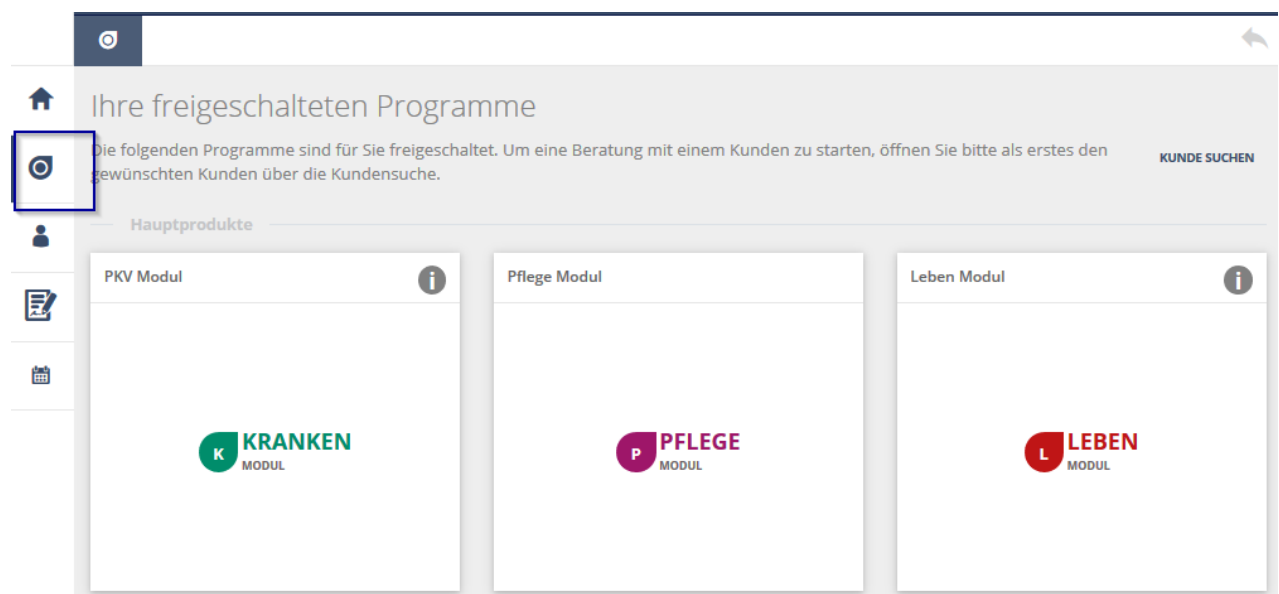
Ihre freigeschalteten Programme

Die folgenden Programme sind für Sie freigeschaltet. Um eine Beratung mit einem Kunden zu starten, öffnen Sie bitte als erstes den gewünschten Kunden über die Kundensuche.

KUNDE SUCHEN

Hauptprodukte

PKV Modul

K KRANKEN MODUL

Pflege Modul

P PFLEGE MODUL

Leben Modul

L LEBEN MODUL